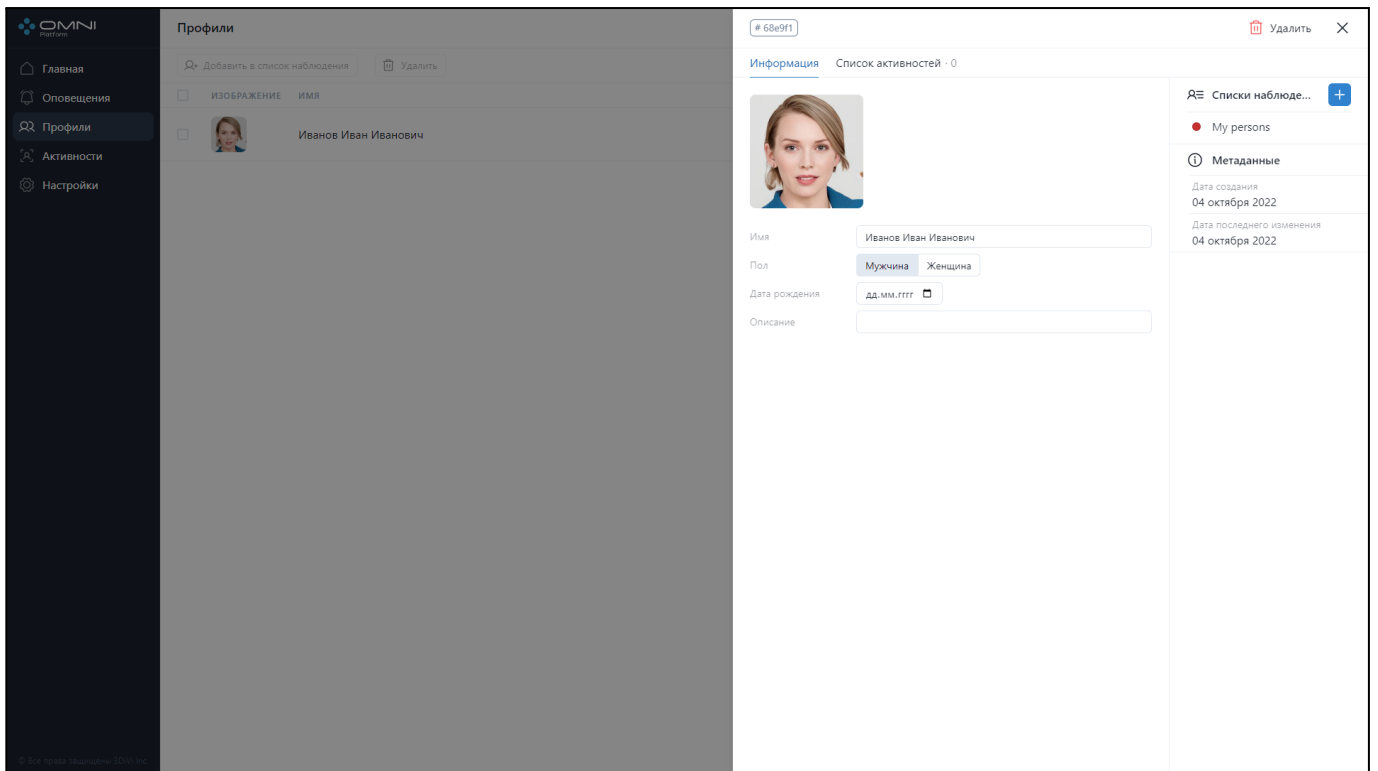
OMNI Platform

Главная
Оповещения
Профили
Активности
Настройки

© Все права защищены 3DiVi Inc.

Профили

Добавить в список наблюдения
Удалить

| | ИЗОБРАЖЕНИЕ | ИМЯ |
|---|---|---|
| | | Иванов Иван Иванович |

# 68e9f1

Удалить

Информация
Список активностей · 0

Имя: Иванов Иван Иванович
Пол: Мужчина Женщина
Дата рождения: дд.мм.гггг
Описание

Списки наблюде...
+
My persons

Метаданные
Дата создания
04 октября 2022
Дата последнего изменения
04 октября 2022